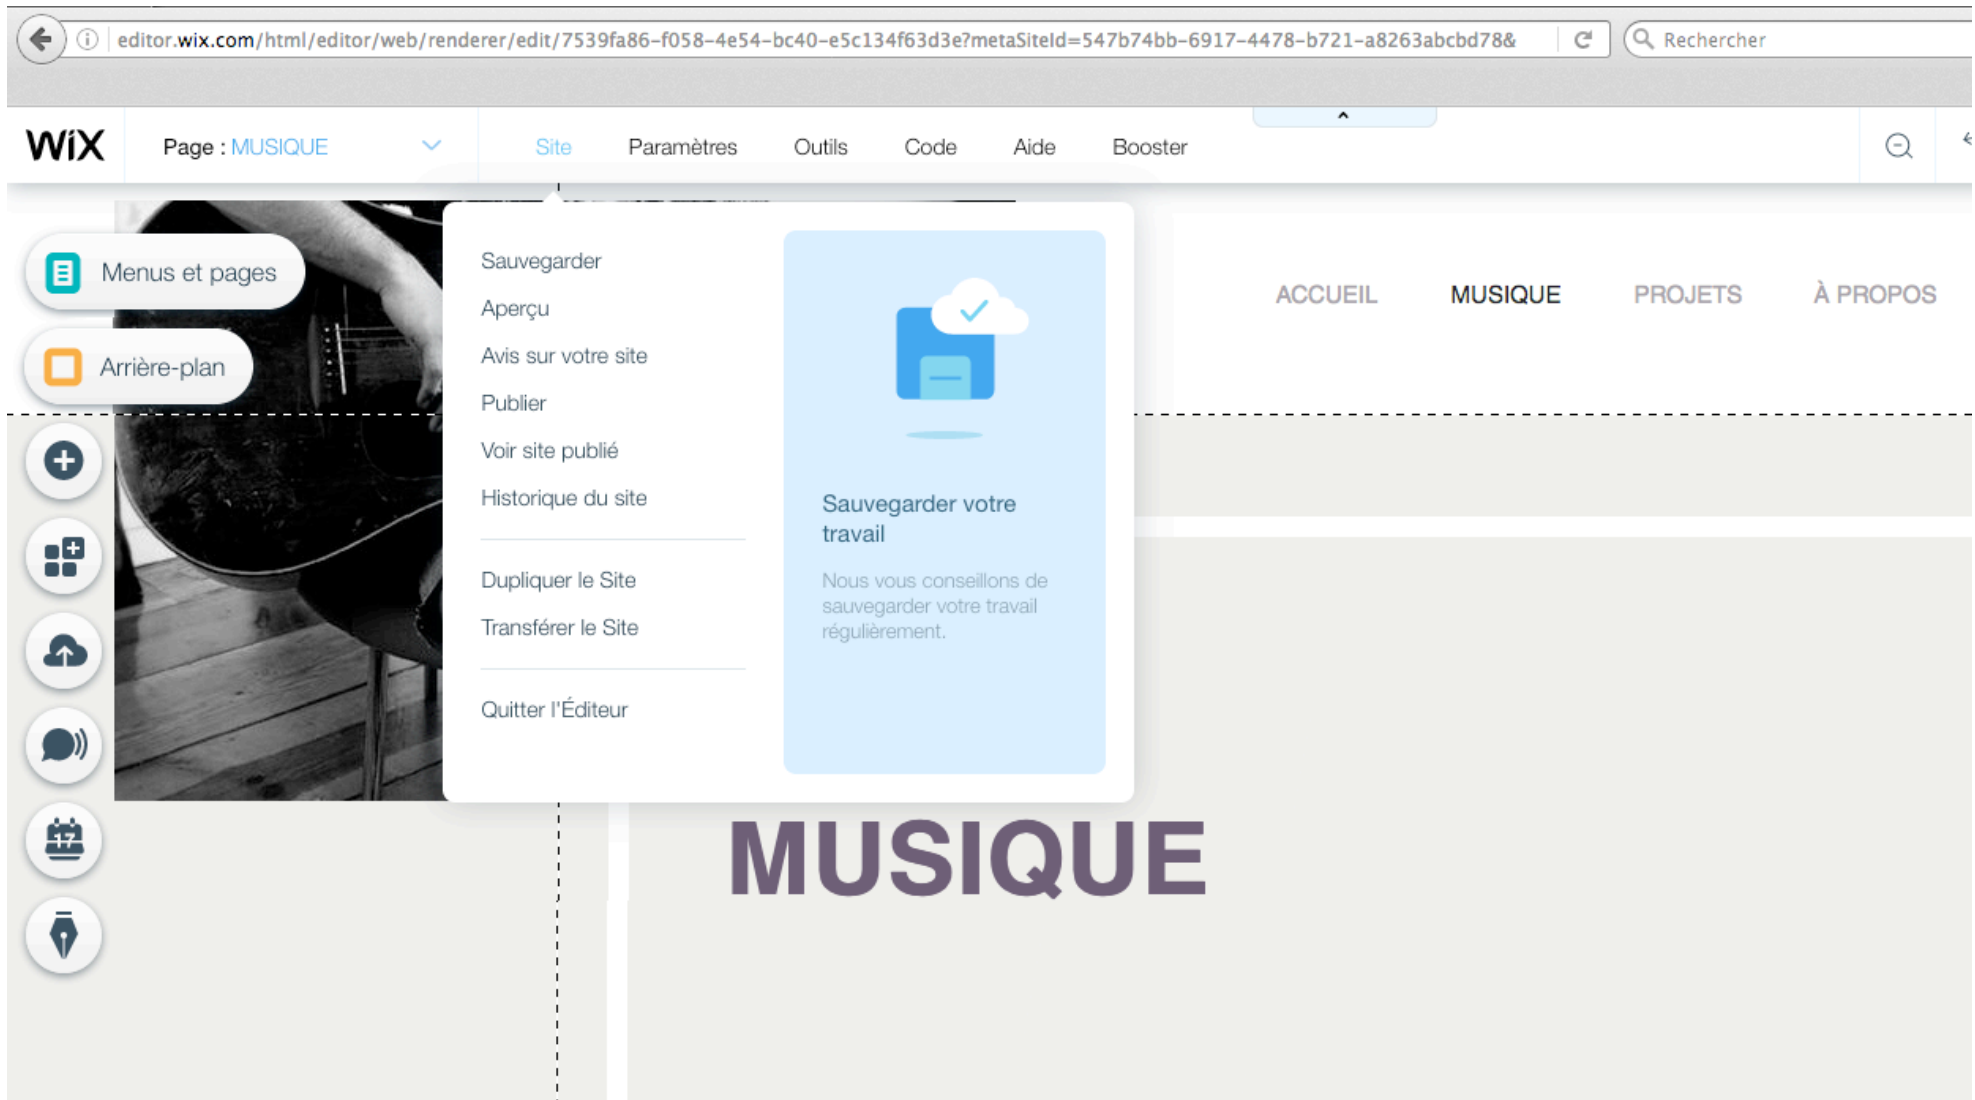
editor.wix.com/html/editor/web/renderer/edit/7539fa86-f058-4e54-bc40-e5c134f63d3e?metaSiteId=547b74bb-6917-4478-b721-a8263abcbd78&

Rechercher

WiX

Page : MUSIQUE

Site Paramètres Outils Code Aide Booster

Menus et pages

Arrière-plan

Sauvegarder
Aperçu
Avis sur votre site
Publier
Voir site publié
Historique du site

Dupliquer le Site
Transférer le Site

Quitter l'Éditeur

Sauvegarder votre travail

Nous vous conseillons de sauvegarder votre travail régulièrement.

ACCUEIL MUSIQUE PROJETS À PROPOS

MUSIQUE